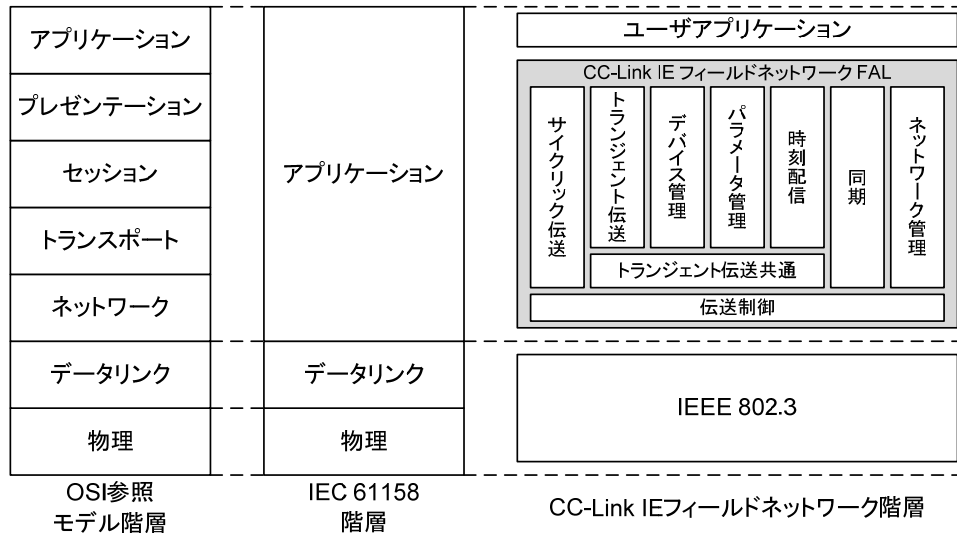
アプリケーション
プレゼンテーション
セッション
トランスポート
ネットワーク
データリンク
物理
OSI参照
モデル階層

アプリケーション
データリンク
物理
IEC 61158
階層

ユーザアプリケーション
CC-Link IE フィールドネットワーク FAL
サイクリック伝送
トランジェント伝送
デバイス管理
パラメータ管理
時刻配信
同期
ネットワーク管理
トランジェント伝送共通
伝送制御
IEEE 802.3
CC-Link IEフィールドネットワーク階層